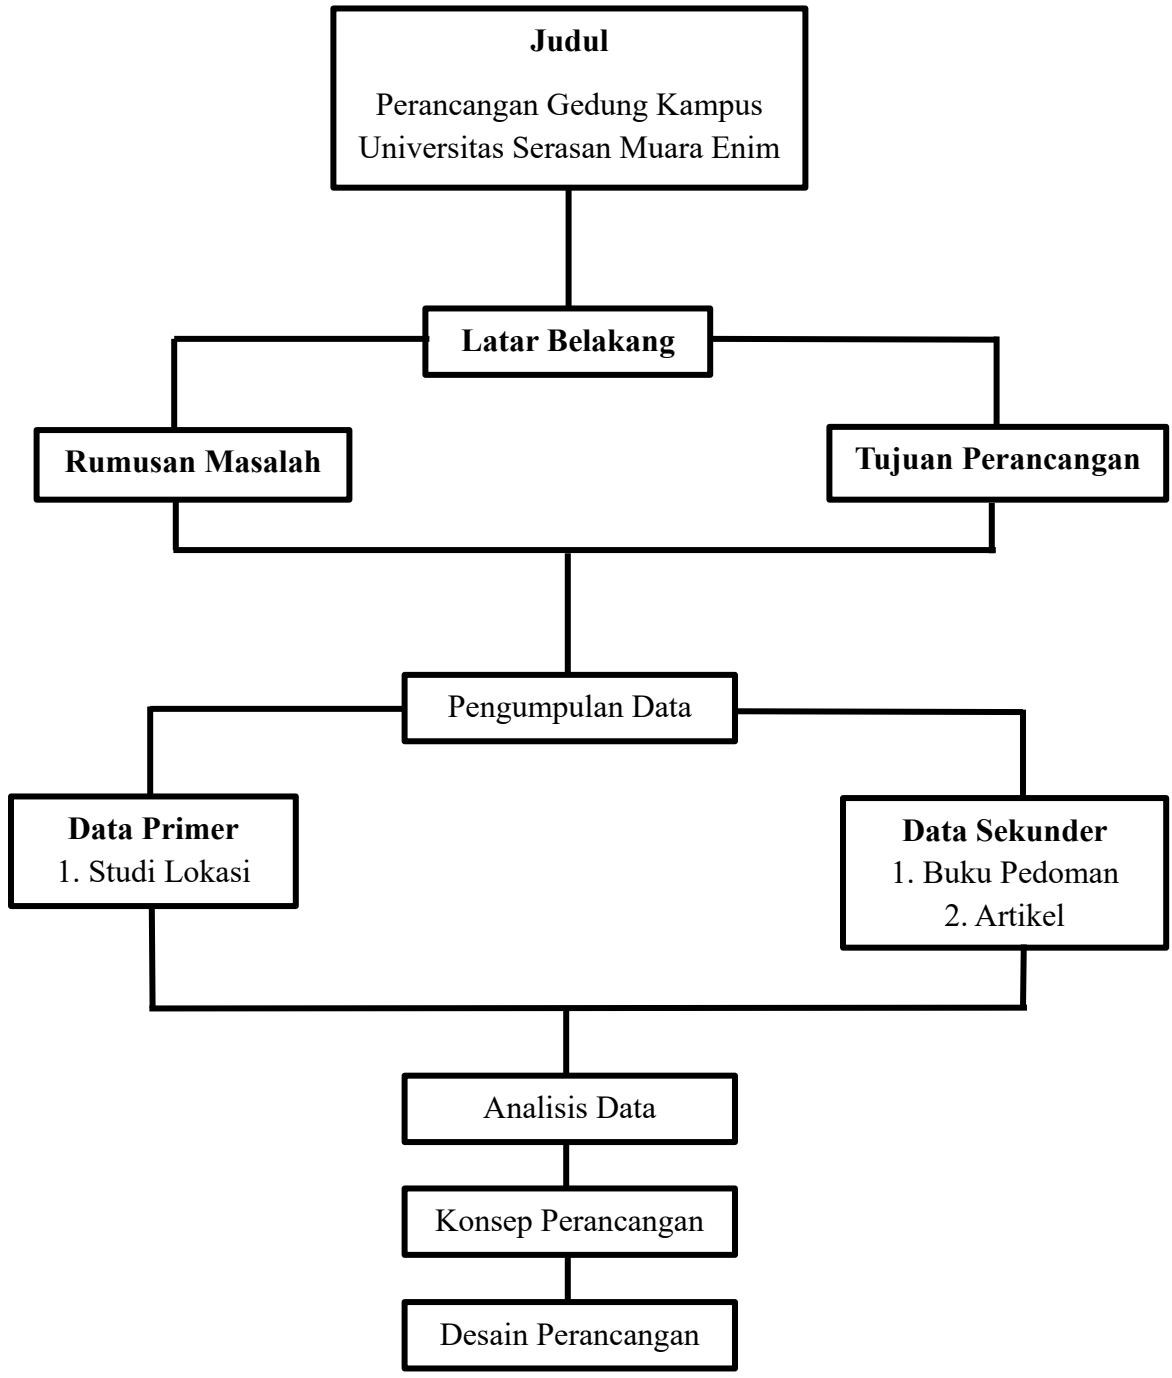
Judul
Perancangan Gedung Kampus Universitas Serasan Muara Enim

Latar Belakang

Rumusan Masalah

Tujuan Perancangan

Pengumpulan Data

Data Primer
1. Studi Lokasi

Data Sekunder
1. Buku Pedoman
2. Artikel

Analisis Data

Konsep Perancangan

Desain Perancangan